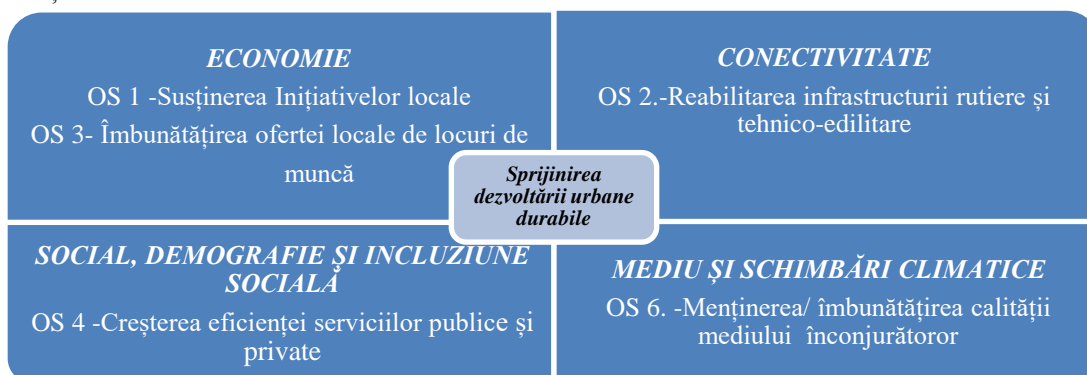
ECONOMIE

OS 1 -Susținerea Inițiativelor locale

OS 3- Îmbunătățirea ofertei locale de locuri de muncă

CONECTIVITATE

OS 2.-Reabilitarea infrastructurii rutiere și tehnico-edilitare

Sprijinirea dezvoltării urbane durabile

SOCIAL, DEMOGRAFIE ȘI INCLUZIUNE SOCIALĂ

OS 4 -Creșterea eficienței serviciilor publice și private

MEDIU ȘI SCHIMBĂRI CLIMATICE

OS 6. -Menținerea/ îmbunătățirea calității mediului înconjurătoror